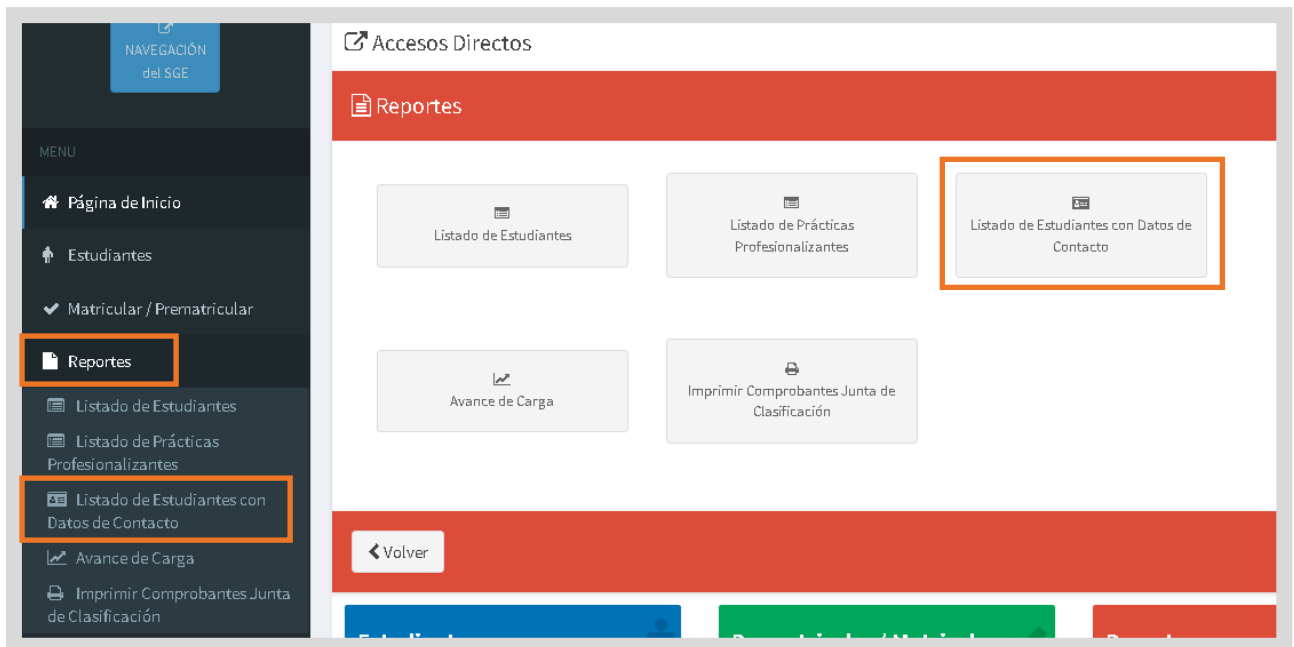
NAVEGACIÓN del SGE

MENU

Página de Inicio

Estudiantes

Matricular / Prematricular

Reportes

Listado de Estudiantes

Listado de Prácticas Profesionalizantes

Listado de Estudiantes con Datos de Contacto

Avance de Carga

Imprimir Comprobantes Junta de Clasificación

Accesos Directos

Reportes

Listado de Estudiantes

Listado de Prácticas Profesionalizantes

Listado de Estudiantes con Datos de Contacto

Avance de Carga

Imprimir Comprobantes Junta de Clasificación

Volver

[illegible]

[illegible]

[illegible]